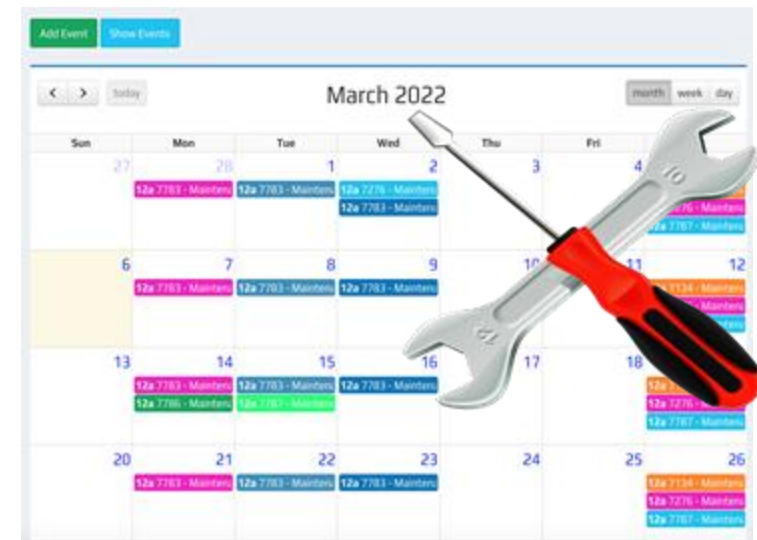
Add Event Show Events

< > today

March 2022

month week day

| Sun | Mon | Tue | Wed | Thu | Fri | |
|---|---|---|---|---|---|---|
| 27 | 28 12a 7783 - Mainten | 1 12a 7783 - Mainten | 2 12a 7276 - Mainten 12a 7783 - Mainten | 3 | 4 | 12a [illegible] 12a 7276 - Mainten 12a 7787 - Mainten |
| 6 | 7 12a 7783 - Mainten | 8 12a 7783 - Mainten | 9 12a 7783 - Mainten | 10 | 11 | 12 12a 7134 - Mainten 12a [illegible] - Mainten 12a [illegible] |
| 13 | 14 12a 7783 - Mainten 12a 7786 - Mainten | 15 12a 7783 - Mainten 12a 7787 - Mainten | 16 12a 7783 - Mainten | 17 | 18 | 12a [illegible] 12a 7276 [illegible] 12a 7787 - Mainten |
| 20 | 21 12a 7783 - Mainten | 22 12a 7783 - Mainten | 23 12a 7783 - Mainten | 24 | 25 | 26 12a 7134 - Mainten 12a 7276 - Mainten 12a 7787 - Mainten |